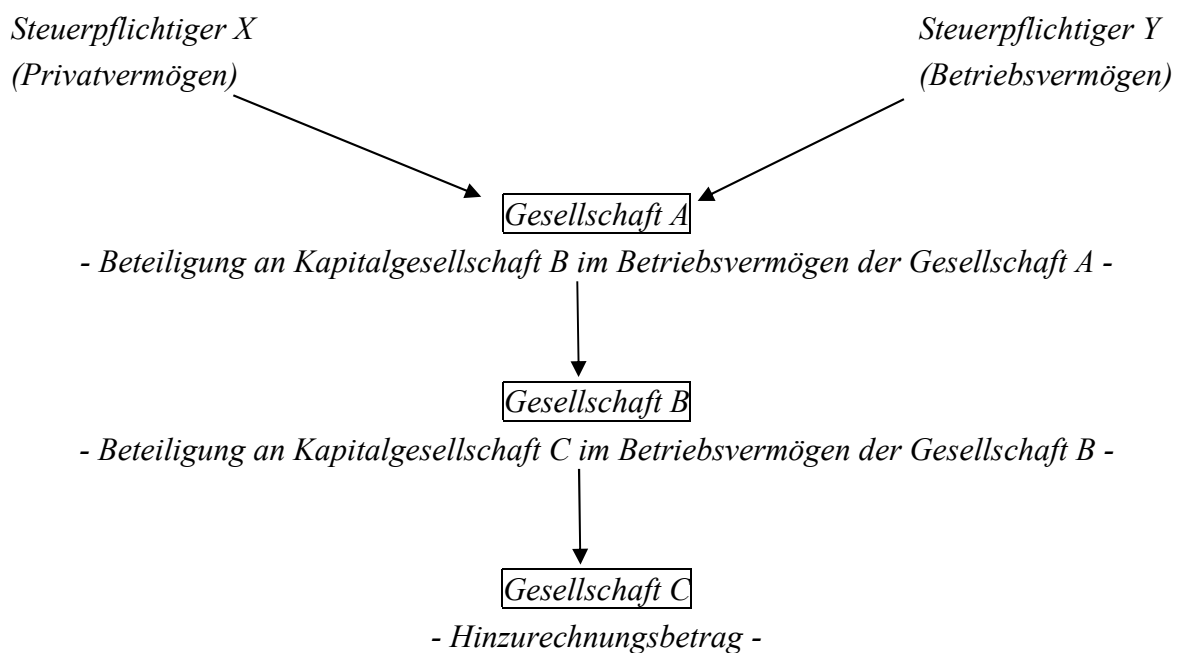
Steuerpflichtiger X
(Privatvermögen)

Steuerpflichtiger Y
(Betriebsvermögen)

Gesellschaft A

- Beteiligung an Kapitalgesellschaft B im Betriebsvermögen der Gesellschaft A -

Gesellschaft B

- Beteiligung an Kapitalgesellschaft C im Betriebsvermögen der Gesellschaft B -

Gesellschaft C

- Hinzurechnungsbetrag -